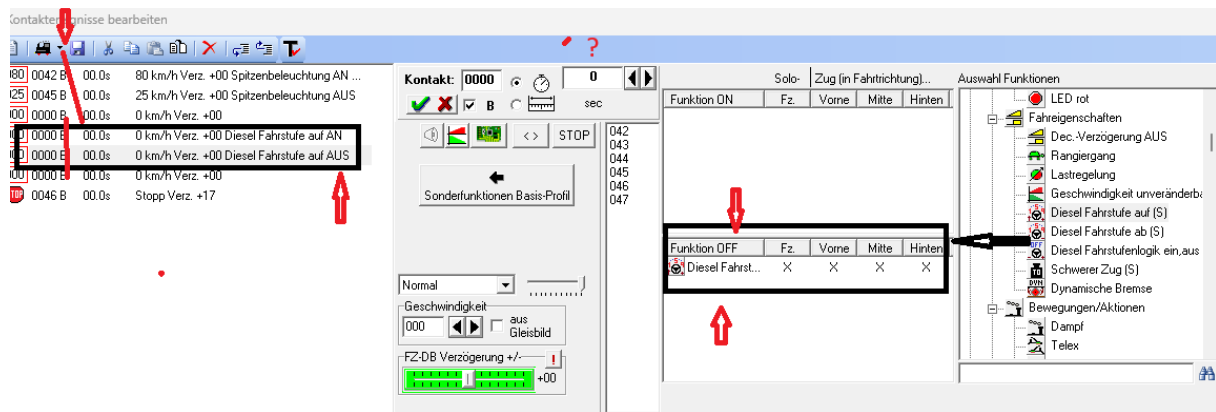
Kontakter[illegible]gnisse bearbeiten

?

080 0042 B 00.0s 80 km/h Verz. +00 Spitzenbeleuchtung AN ...
025 0045 B 00.0s 25 km/h Verz. +00 Spitzenbeleuchtung AUS
000 0000 B 00.0s 0 km/h Verz. +00
000 0000 B 00.0s 0 km/h Verz. +00 Diesel Fahrstufe auf AN
000 0000 B 00.0s 0 km/h Verz. +00 Diesel Fahrstufe auf AUS
000 0000 B 00.0s 0 km/h Verz. +00
STOP 0046 B 00.0s Stopp Verz. +17

Kontakt: 0000 0
B sec
STOP
042
043
044
045
046
047
Sonderfunktionen Basis-Profil
Normal
Geschwindigkeit
000 aus Gleisbild
FZ-DB Verzögerung +/-
!
+00

Solo- Zug (in Fahrtrichtung)...
| Funktion ON | Fz. | Vorne | Mitte | Hinten |
|---|---|---|---|---|

| Funktion OFF | Fz. | Vorne | Mitte | Hinten |
|---|---|---|---|---|
| Diesel Fahrst... | X | X | X | X |

Auswahl Funktionen
LED rot
Fahreigenschaften
Dec.-Verzögerung AUS
Rangiergang
Lastregelung
Geschwindigkeit unveränderba
Diesel Fahrstufe auf (S)
Diesel Fahrstufe ab (S)
Diesel Fahrstufenlogik ein,aus
Schwerer Zug (S)
Dynamische Bremse
Bewegungen/Aktionen
Dampf
Telex